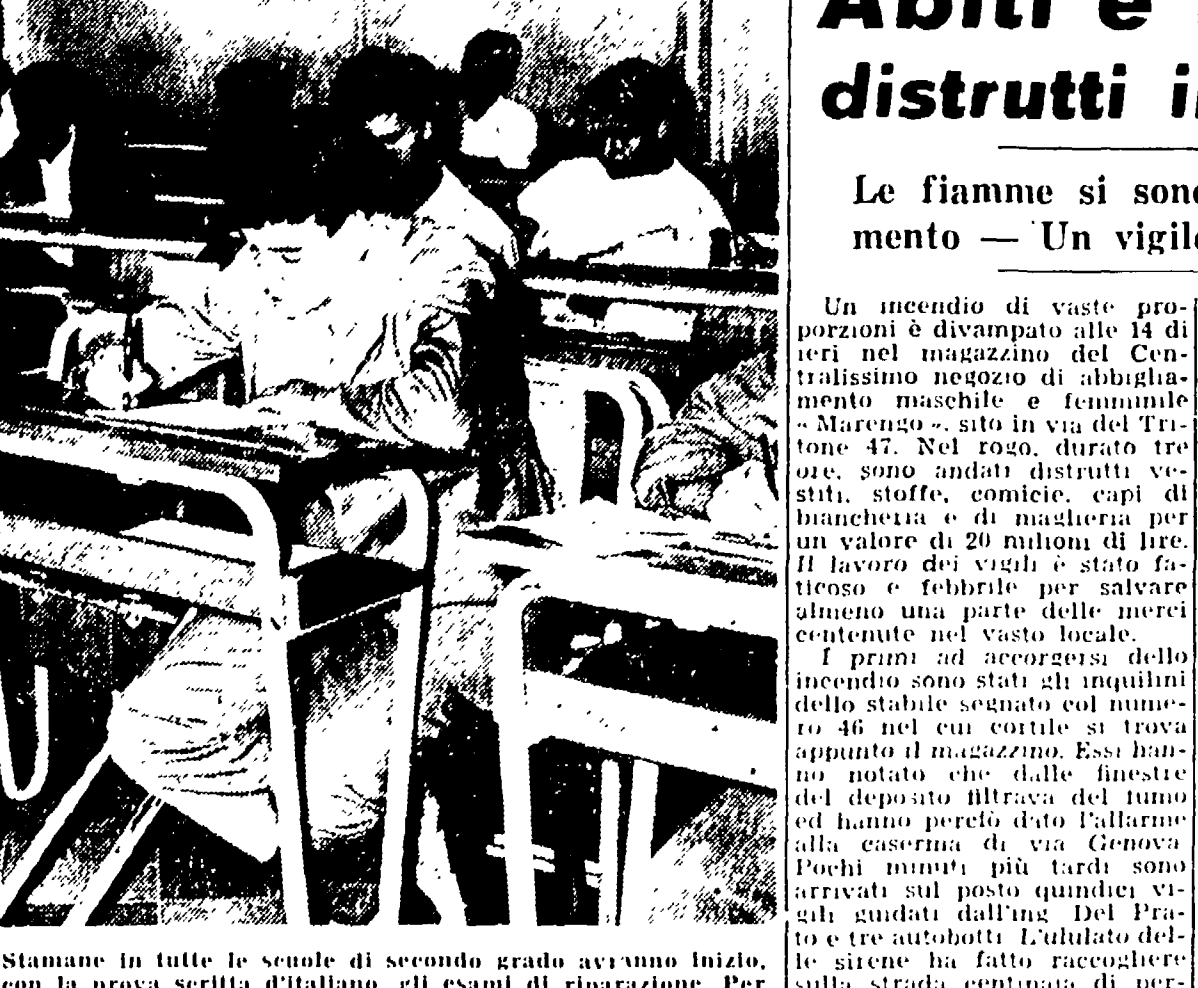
Abiti e
distrutti i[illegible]

Le fiamme si son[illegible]
mento — Un vigil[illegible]

Un incendio di vaste proporzioni è divampato alle 14 di ieri nel magazzino del Centralissimo negozio di abbigliamento maschile e femminile «Marengo», sito in via del Tritone 47. Nel rogo, durato tre ore, sono andati distrutti vestiti, stoffe, camicie, capi di biancheria e di maglieria per un valore di 20 milioni di lire. Il lavoro dei vigili è stato faticoso e febbrile per salvare almeno una parte delle merci contenute nel vasto locale.

I primi ad accorgersi dello incendio sono stati gli inquilini dello stabile segnato col numero 46 nel cui cortile si trova appunto il magazzino. Essi hanno notato che dalle finestre del deposito filtrava del fumo ed hanno perciò dato l'allarme alla caserma di via Genova. Pochi minuti più tardi sono arrivati sul posto quindici vigili guidati dall'ing. Del Prato e tre autobotti. L'ululato delle sirene ha fatto raccogliere sulla strada centinaia di per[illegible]

Stamane in tutte le scuole di secondo grado avranno inizio, con la prova scritta d'italiano, gli esami di riparazione. Per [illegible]